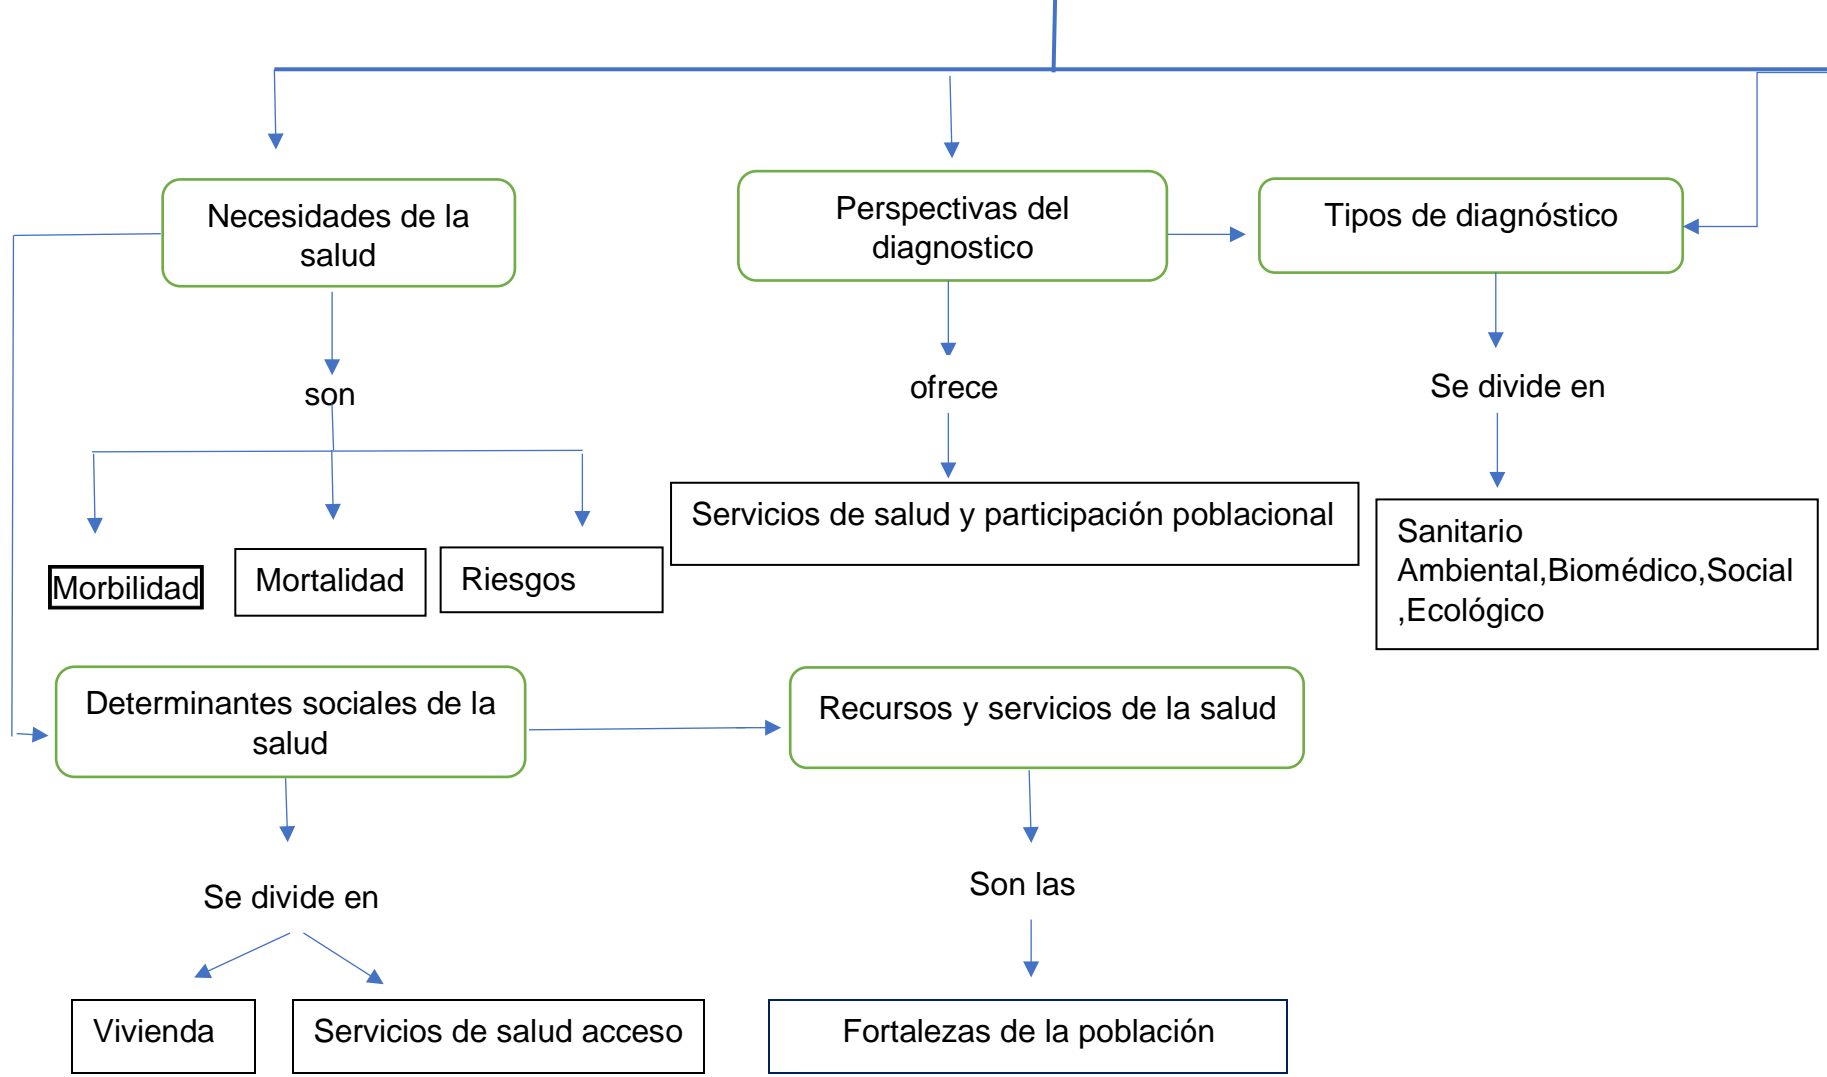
Necesidades de la salud

son

Morbilidad

Mortalidad

Riesgos

Perspectivas del diagnostico

ofrece

Servicios de salud y participación poblacional

Tipos de diagnóstico

Se divide en

Sanitario Ambiental,Biomédico,Social ,Ecológico

Determinantes sociales de la salud

Se divide en

Vivienda

Servicios de salud acceso

Recursos y servicios de la salud

Son las

Fortalezas de la población